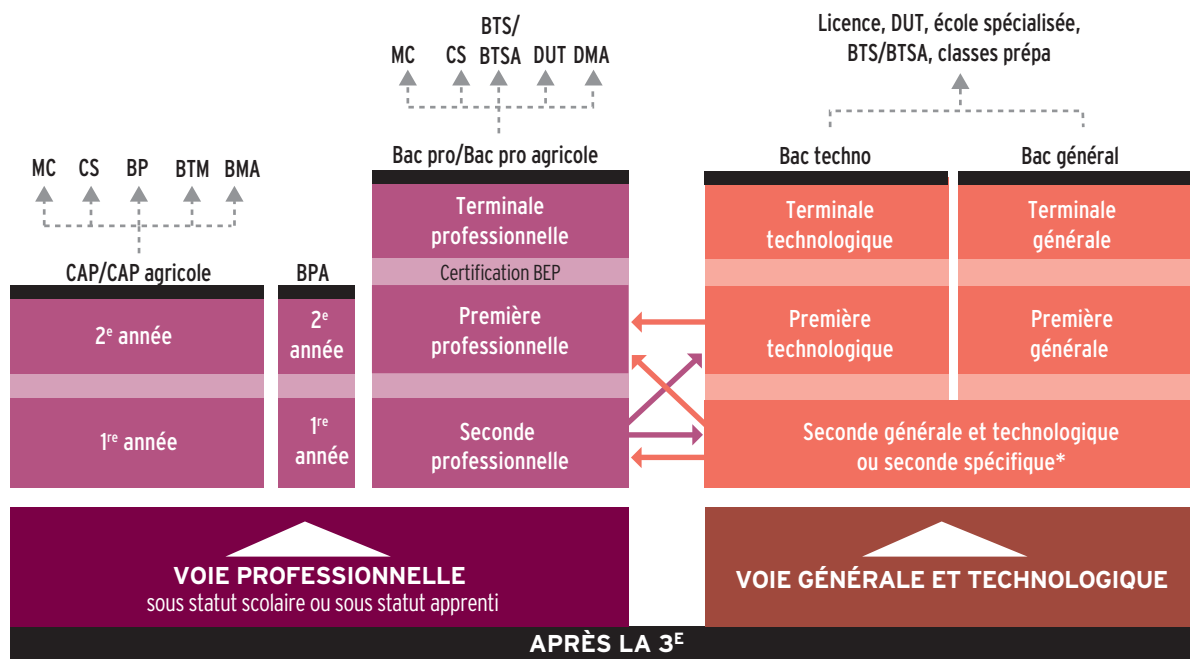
MC CS BP BTM BMA

CAP/CAP agricole

2$^{e}$ année

1$^{re}$ année

BPA

2$^{e}$ année

1$^{re}$ année

MC CS BTS/BTSA DUT DMA

Bac pro/Bac pro agricole

Terminale professionnelle

Certification BEP

Première professionnelle

Seconde professionnelle

Licence, DUT, école spécialisée, BTS/BTSA, classes prépa

Bac techno

Terminale technologique

Première technologique

Bac général

Terminale générale

Première générale

Seconde générale et technologique ou seconde spécifique*

VOIE PROFESSIONNELLE
sous statut scolaire ou sous statut apprenti

VOIE GÉNÉRALE ET TECHNOLOGIQUE

APRÈS LA 3$^{E}$